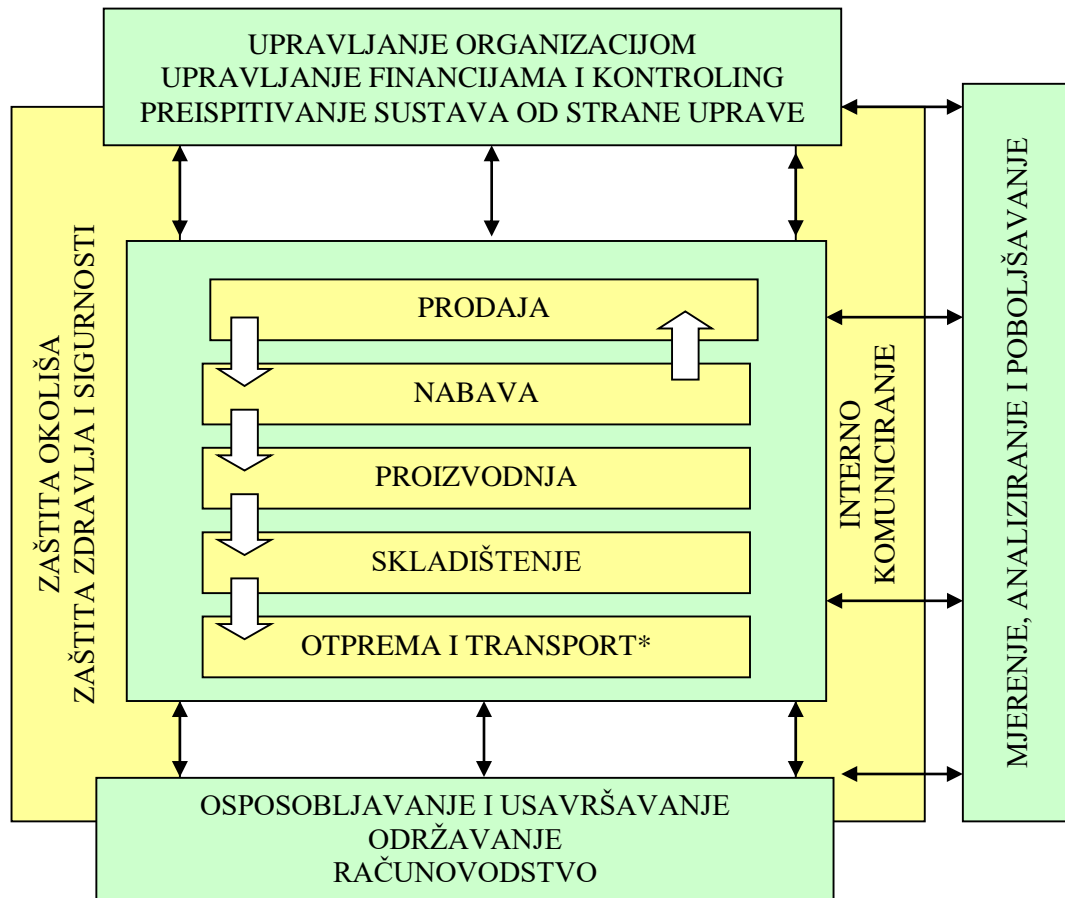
UPRAVLJANJE ORGANIZACIJOM
UPRAVLJANJE FINANCIJAMA I KONTROLING
PREISPITIVANJE SUSTAVA OD STRANE UPRAVE

ZAŠTITA OKOLIŠA
ZAŠTITA ZDRAVLJA I SIGURNOSTI

PRODAJA

NABAVA

PROIZVODNJA

SKLADIŠTENJE

OTPREMA I TRANSPORT*

INTERNO
KOMUNICIRANJE

MJERENJE, ANALIZIRANJE I POBOLJŠAVANJE

OSPOSOBLJAVANJE I USAVRŠAVANJE
ODRŽAVANJE
RAČUNOVODSTVO